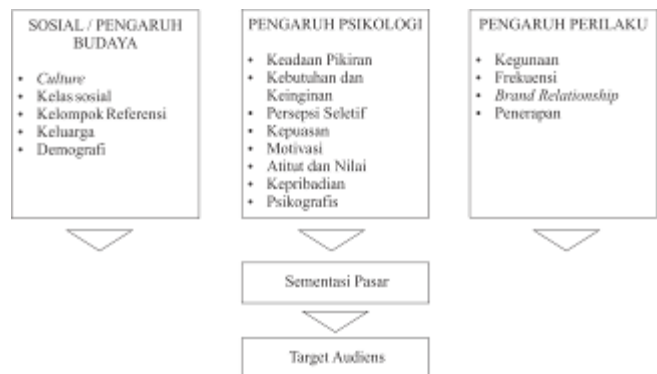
SOSIAL / PENGARUH BUDAYA

- Culture
- Kelas sosial
- Kelompok Referensi
- Keluarga
- Demografi

PENGARUH PSIKOLOGI

- Keadaan Pikiran
- Kebutuhan dan Keinginan
- Persepsi Seletif
- Kepuasan
- Motivasi
- Atitut dan Nilai
- Kepribadian
- Psikografis

PENGARUH PERILAKU

- Kegunaan
- Frekuensi
- Brand Relationship
- Penerapan

Sementasi Pasar

Target Audiens